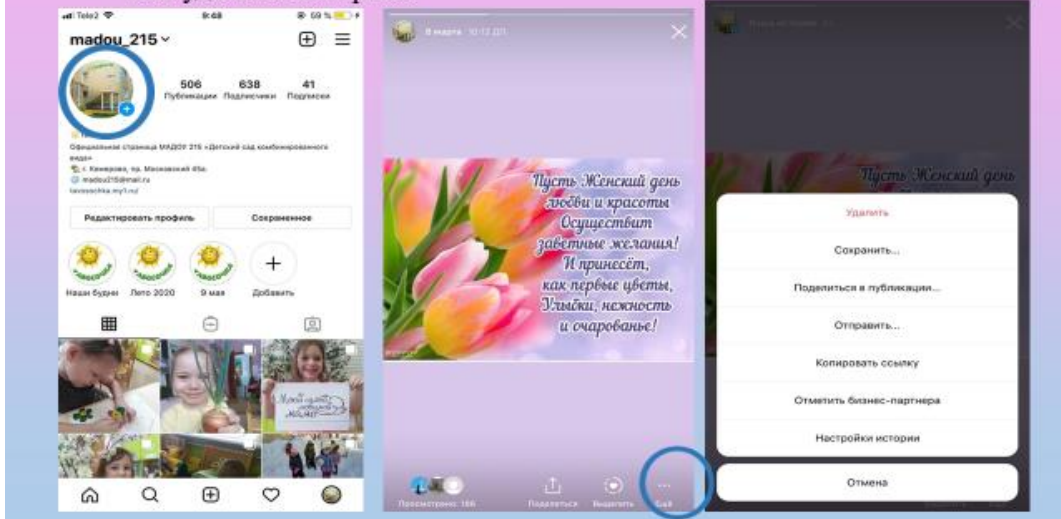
Tele2 9:48 59 %

madou_215

506 Публикации 638 Подписчики 41 Подписки

Официальная страница МАДОУ 215 «Детский сад комбинированного вида»
г. Кемерово, пр. Московский 45а
madou215@mail.ru
lavasochka.my1.ru

Редактировать профиль
Сохраненное

Наши будни Лето 2020 9 мая Добавить

8 марта 10:12 ДП

Пусть Женский день любви и красоты Осуществит заветные желания! И принесёт, как первые цветы, Улыбки, нежность и очарованье!

Просмотрено 166 Поделиться Выделить Ещё

Пусть Женский день

Удалить
Сохранить...
Поделиться в публикации...
Отправить...
Копировать ссылку
Отметить бизнес-партнера
Настройки истории
Отмена